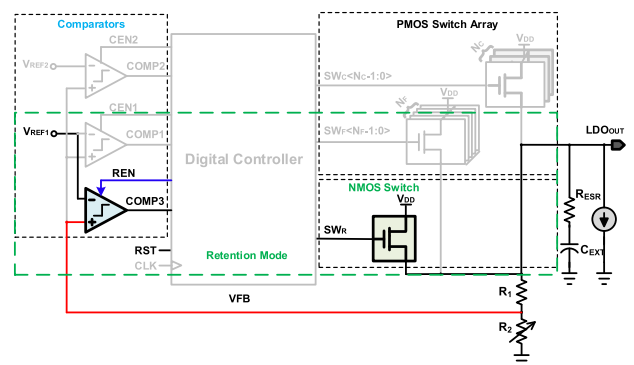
Comparators

VREF2

CEN2

COMP2

CEN1

VREF1

COMP1

REN

COMP3

RST

CLK

Digital Controller

Retention Mode

PMOS Switch Array

NC

VDD

SWC<NC-1:0>

NF

VDD

SWF<NF-1:0>

NMOS Switch

VDD

SWR

LDOOUT

RESR

CEXT

VFB

R1

R2